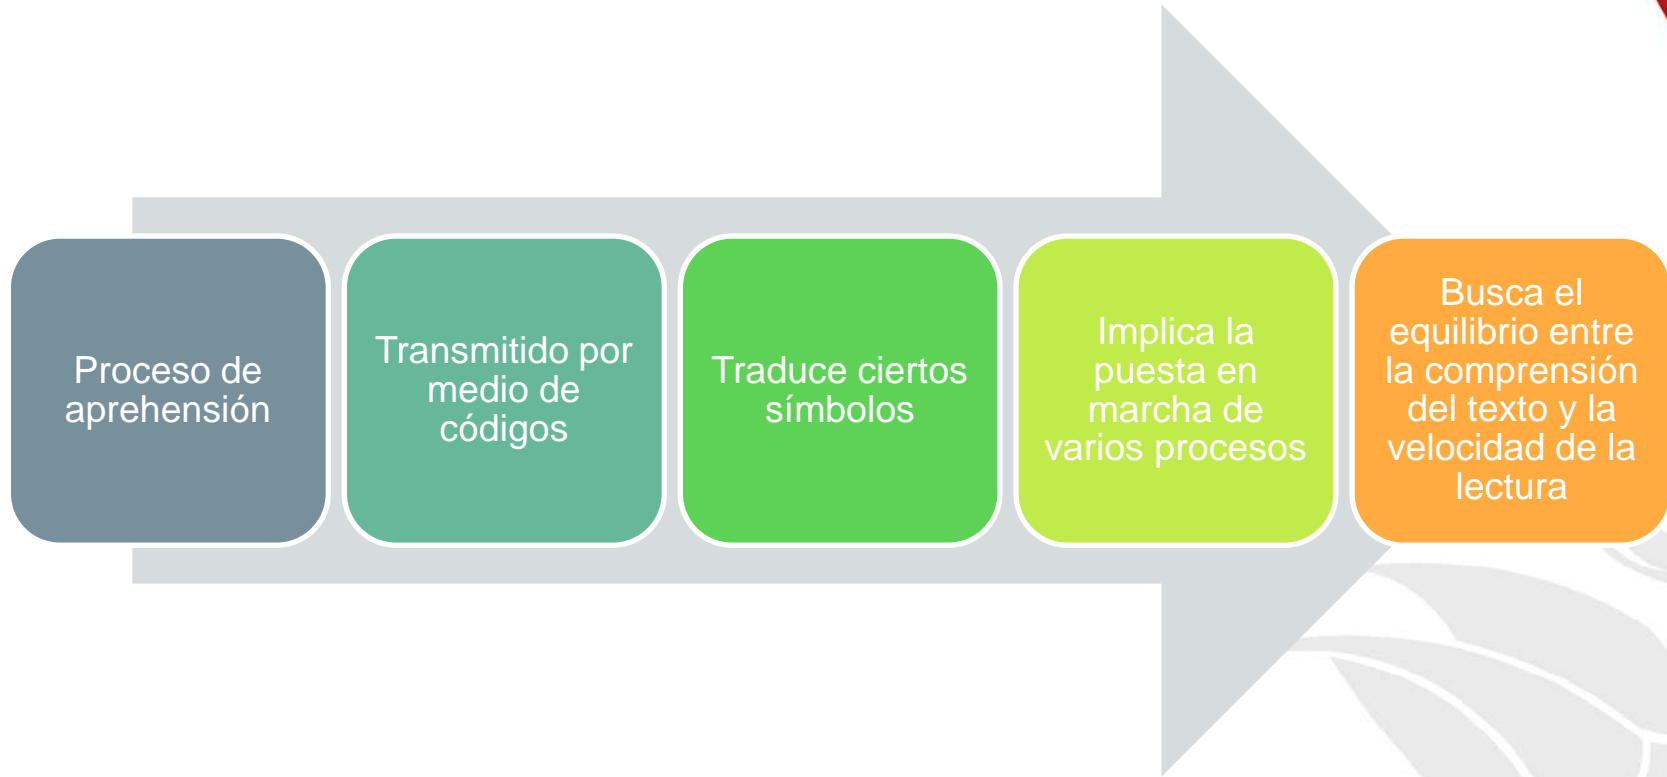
Proceso de aprehensión

Transmitido por medio de códigos

Traduce ciertos símbolos

Implica la puesta en marcha de varios procesos

Busca el equilibrio entre la comprensión del texto y la velocidad de la lectura